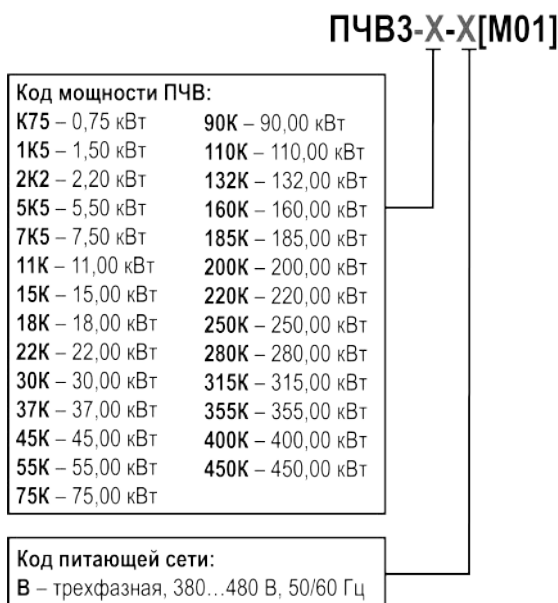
ПЧВ3-Х-Х[М01]

Код мощности ПЧВ:

К75 – 0,75 кВт
1К5 – 1,50 кВт
2К2 – 2,20 кВт
5К5 – 5,50 кВт
7К5 – 7,50 кВт
11К – 11,00 кВт
15К – 15,00 кВт
18К – 18,00 кВт
22К – 22,00 кВт
30К – 30,00 кВт
37К – 37,00 кВт
45К – 45,00 кВт
55К – 55,00 кВт
75К – 75,00 кВт

90К – 90,00 кВт
110К – 110,00 кВт
132К – 132,00 кВт
160К – 160,00 кВт
185К – 185,00 кВт
200К – 200,00 кВт
220К – 220,00 кВт
250К – 250,00 кВт
280К – 280,00 кВт
315К – 315,00 кВт
355К – 355,00 кВт
400К – 400,00 кВт
450К – 450,00 кВт

Код питающей сети:
В – трехфазная, 380…480 В, 50/60 Гц